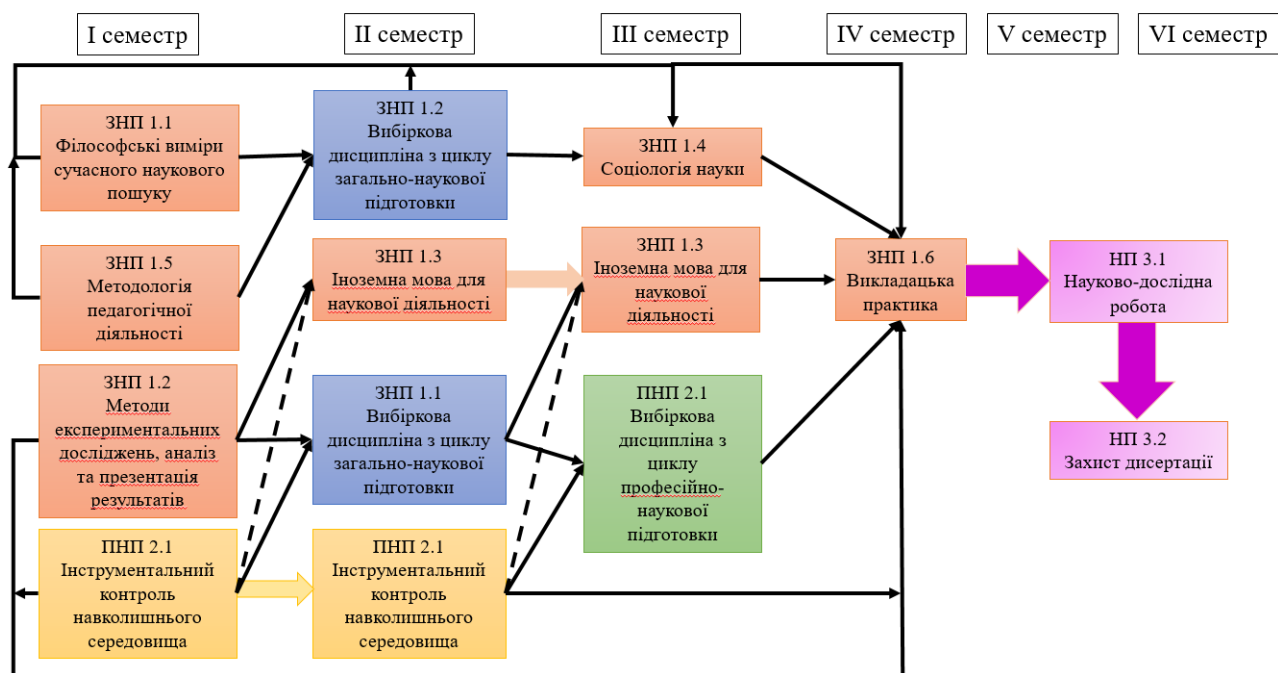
I семестр

II семестр

III семестр

IV семестр

V семестр

VI семестр

ЗНП 1.1
Філософські виміри сучасного наукового пошуку

ЗНП 1.5
Методологія педагогічної діяльності

ЗНП 1.2
Методи експериментальних досліджень, аналіз та презентація результатів

ПНП 2.1
Інструментальний контроль навколишнього середовища

ЗНП 1.2
Вибіркова дисципліна з циклу загально-наукової підготовки

ЗНП 1.3
Іноземна мова для наукової діяльності

ЗНП 1.1
Вибіркова дисципліна з циклу загально-наукової підготовки

ПНП 2.1
Інструментальний контроль навколишнього середовища

ЗНП 1.4
Соціологія науки

ЗНП 1.3
Іноземна мова для наукової діяльності

ПНП 2.1
Вибіркова дисципліна з циклу професійно-наукової підготовки

ЗНП 1.6
Викладацька практика

НП 3.1
Науково-дослідна робота

НП 3.2
Захист дисертації